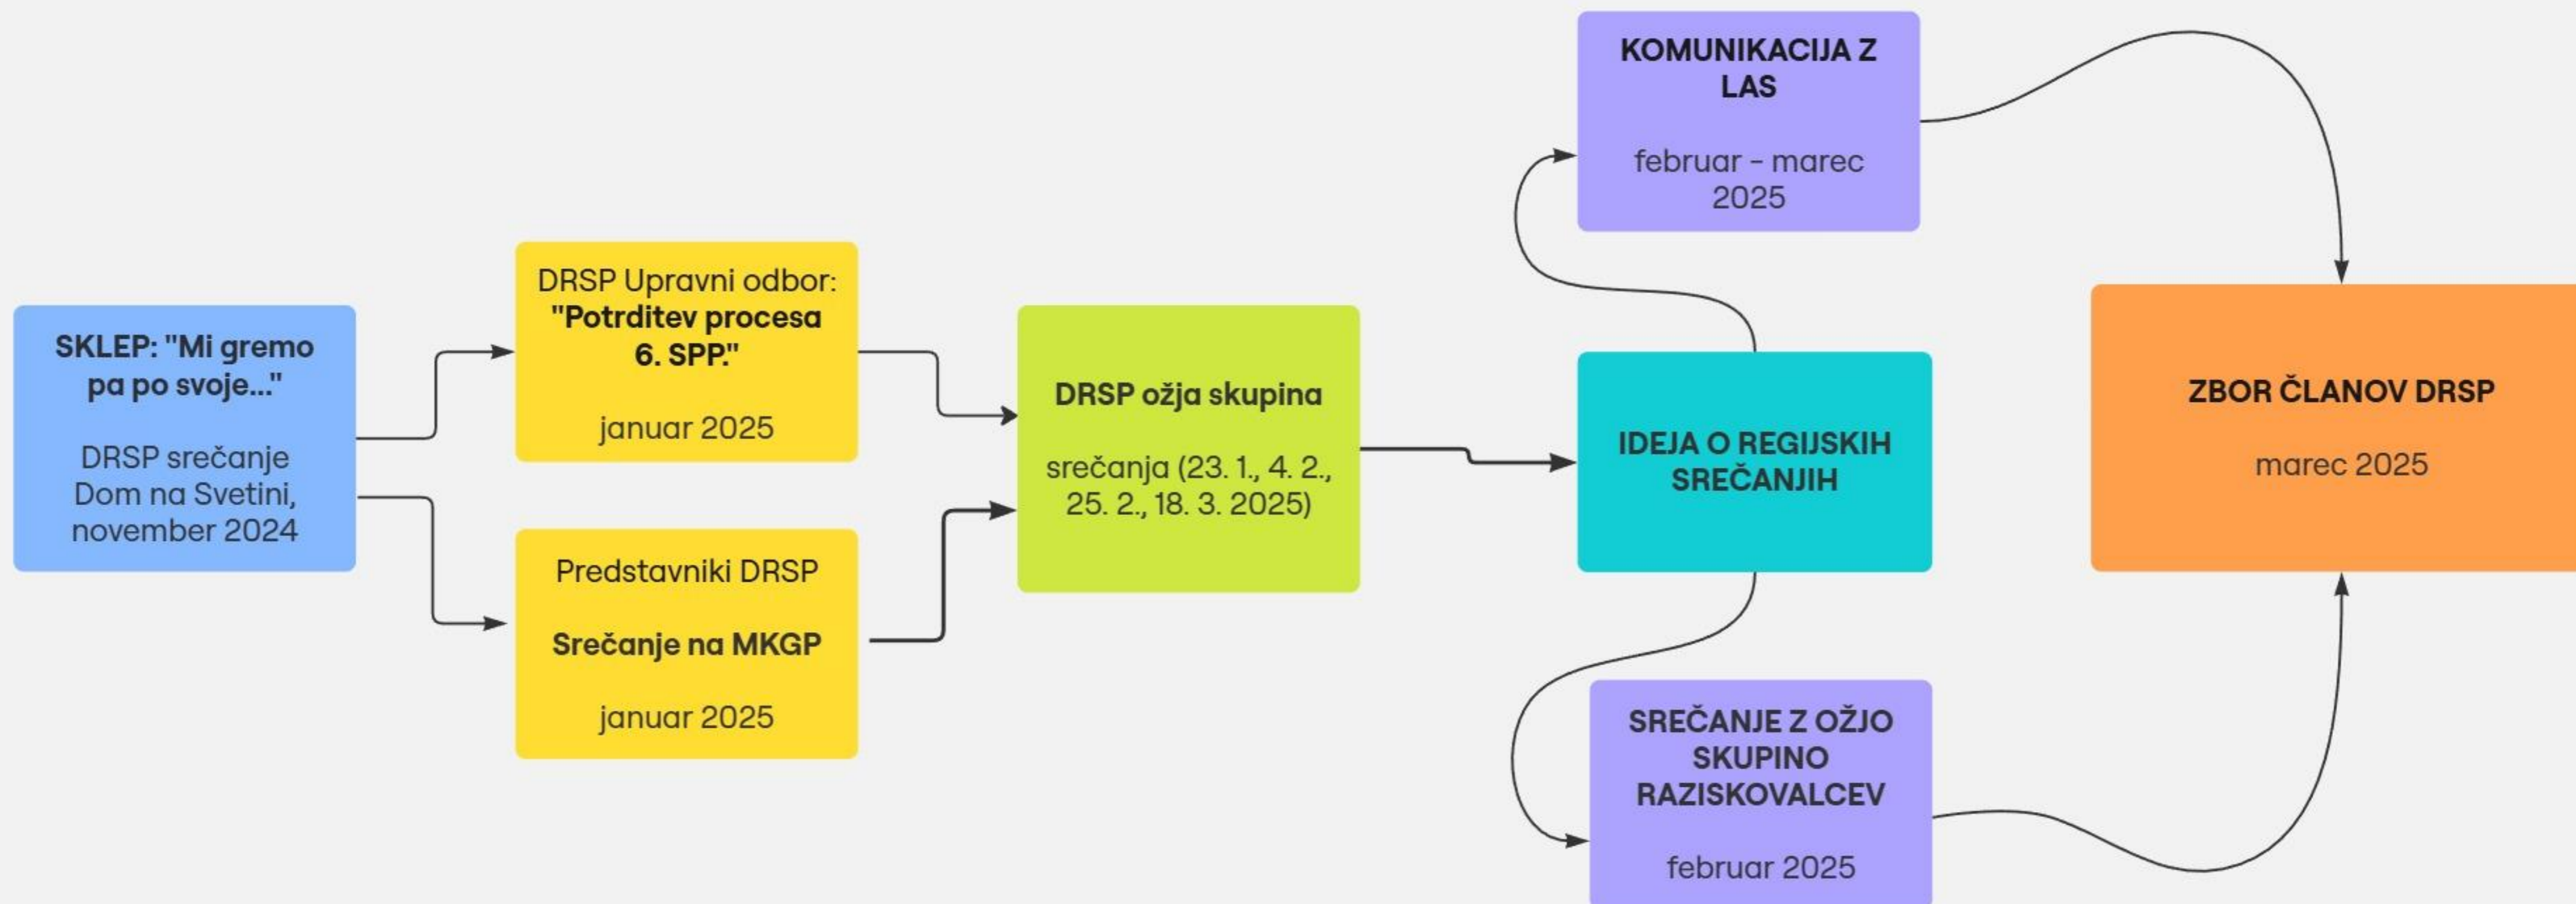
SKLEP: "Mi gremo pa po svoje..."

DRSP srečanje Dom na Svetini, november 2024

DRSP Upravni odbor: "Potrditev procesa 6. SPP."

januar 2025

Predstavniki DRSP

Srečanje na MKGP

januar 2025

DRSP ožja skupina

srečanja (23. 1., 4. 2., 25. 2., 18. 3. 2025)

KOMUNIKACIJA Z LAS

februar - marec 2025

IDEJA O REGIJSKIH SREČANJIH

SREČANJE Z OŽJO SKUPINO RAZISKOVALCEV

februar 2025

ZBOR ČLANOV DRSP

marec 2025